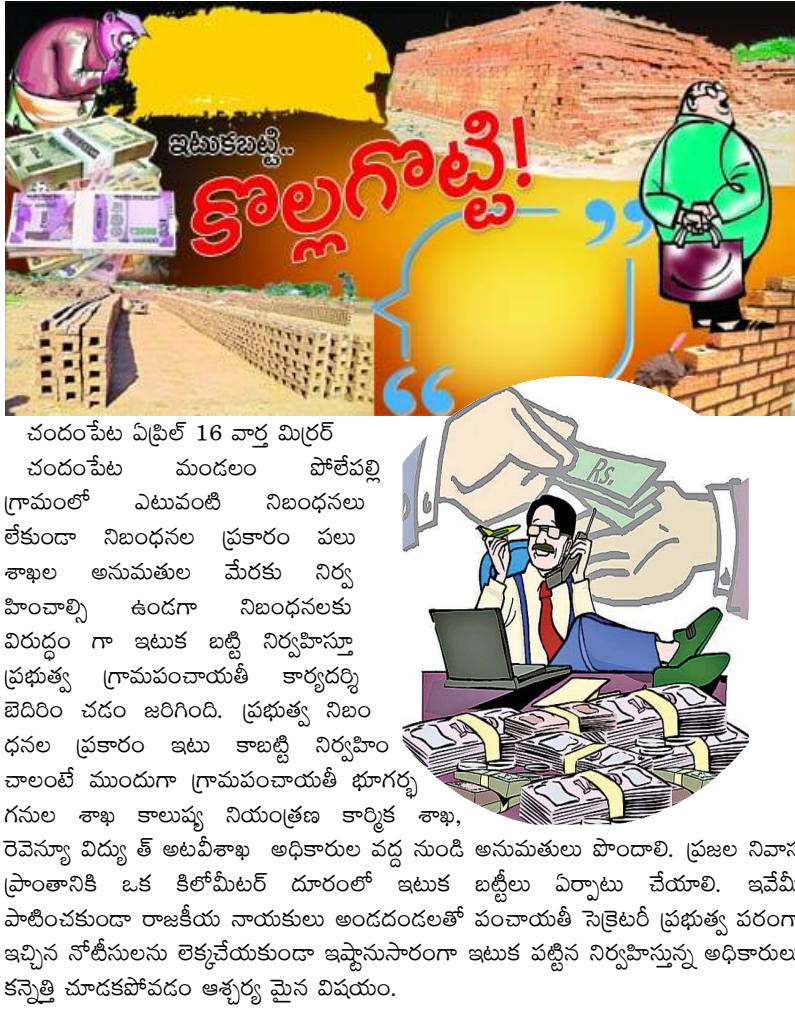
ఇటుకబట్టీ..
కొల్లగొట్టి!

Rs.

చందంపేట ఏప్రిల్ 16 వార్త మిర్రర్

చందంపేట మండలం పోలేపల్లి గ్రామంలో ఎటువంటి నిబంధనలు లేకుండా నిబంధనల ప్రకారం పలు శాఖల అనుమతుల మేరకు నిర్వహించాల్సి ఉండగా నిబంధనలకు విరుద్ధం గా ఇటుక బట్టి నిర్వహిస్తూ ప్రభుత్వ గ్రామపంచాయతీ కార్యదర్శి బెదిరిం చడం జరిగింది. ప్రభుత్వ నిబంధనల ప్రకారం ఇటు కాబట్టి నిర్వహిం చాలంటే ముందుగా గ్రామపంచాయతీ భూగర్భ గనుల శాఖ కాలుష్య నియంత్రణ కార్మిక శాఖ, రెవెన్యూ విద్యు త్ అటవీశాఖ అధికారుల వద్ద నుండి అనుమతులు పొందాలి. ప్రజల నివాస ప్రాంతానికి ఒక కిలోమీటర్ దూరంలో ఇటుక బట్టీలు ఏర్పాటు చేయాలి. ఇవేవీ పాటించకుండా రాజకీయ నాయకులు అండదండలతో పంచాయతీ సెక్రెటరీ ప్రభుత్వ పరంగా ఇచ్చిన నోటీసులను లెక్కచేయకుండా ఇష్టానుసారంగా ఇటుక పట్టిన నిర్వహిస్తున్న అధికారుల కన్నెత్తి చూడకపోవడం ఆశ్చర్య మైన విషయం.